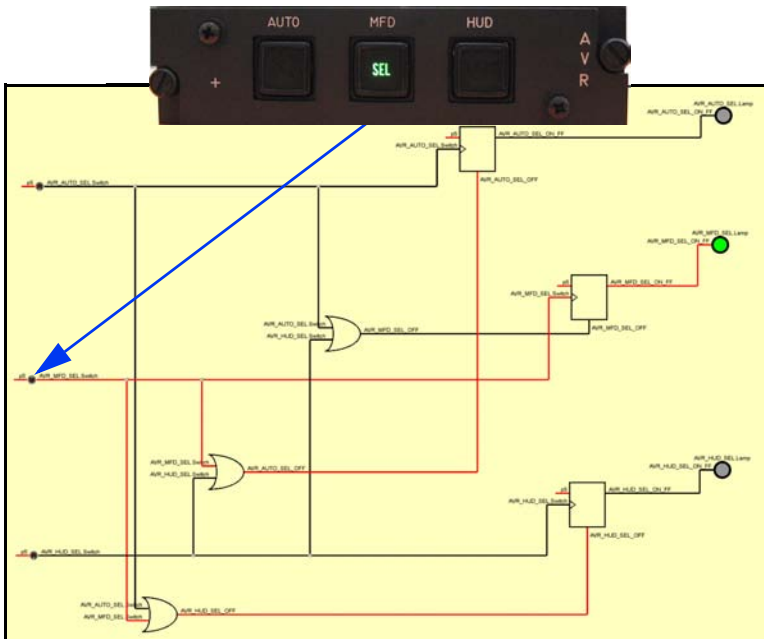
AUTO
MFD
HUD
SEL
+
A
V
R

AVR_AUTO_SEL.Lamp
AVR_AUTO_SEL_ON_FF
p5
AVR_AUTO_SEL.Switch
AVR_AUTO_SEL_ON_FF
AVR_AUTO_SEL_OFF
p5
AVR_AUTO_SEL.Switch

AVR_MFD_SEL.Lamp
AVR_MFD_SEL_ON_FF
p5
AVR_MFD_SEL.Switch
AVR_MFD_SEL_ON_FF
AVR_MFD_SEL_OFF
AVR_AUTO_SEL.Switch
AVR_HUD_SEL.Switch
AVR_MFD_SEL_OFF
p5
AVR_MFD_SEL.Switch

AVR_MFD_SEL.Switch
AVR_HUD_SEL.Switch
AVR_AUTO_SEL_OFF

AVR_HUD_SEL.Lamp
AVR_HUD_SEL_ON_FF
p5
AVR_HUD_SEL.Switch
AVR_HUD_SEL_ON_FF
AVR_HUD_SEL_OFF
p5
AVR_HUD_SEL.Switch

AVR_AUTO_SEL.Switch
AVR_MFD_SEL.Switch
AVR_HUD_SEL_OFF